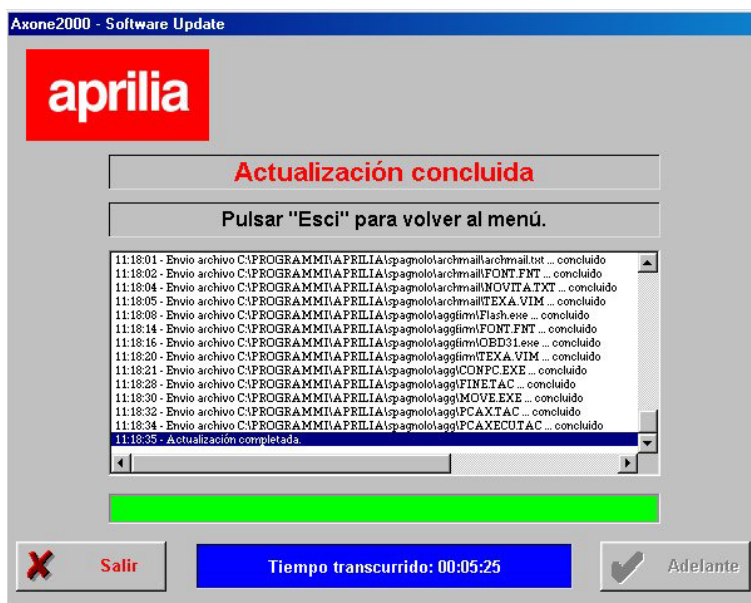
Axone2000 - Software Update

aprilia

Actualización concluida

Pulsar "Esci" para volver al menú.

11:18:01 - Envio archivo C:\PROGRAMMI\APRILIA\spagnolo\archmail\archmail.txt ... concluido
11:18:02 - Envio archivo C:\PROGRAMMI\APRILIA\spagnolo\archmail\FONT.FNT ... concluido
11:18:04 - Envio archivo C:\PROGRAMMI\APRILIA\spagnolo\archmail\NOVITA.TXT ... concluido
11:18:05 - Envio archivo C:\PROGRAMMI\APRILIA\spagnolo\archmail\TEXA.VIM ... concluido
11:18:08 - Envio archivo C:\PROGRAMMI\APRILIA\spagnolo\aggfirm\Flash.exe ... concluido
11:18:14 - Envio archivo C:\PROGRAMMI\APRILIA\spagnolo\aggfirm\FONT.FNT ... concluido
11:18:16 - Envio archivo C:\PROGRAMMI\APRILIA\spagnolo\aggfirm\OBD31.exe ... concluido
11:18:20 - Envio archivo C:\PROGRAMMI\APRILIA\spagnolo\aggfirm\TEXA.VIM ... concluido
11:18:21 - Envio archivo C:\PROGRAMMI\APRILIA\spagnolo\agg\CONPC.EXE ... concluido
11:18:28 - Envio archivo C:\PROGRAMMI\APRILIA\spagnolo\agg\FINE.TAC ... concluido
11:18:30 - Envio archivo C:\PROGRAMMI\APRILIA\spagnolo\agg\MOVE.EXE ... concluido
11:18:32 - Envio archivo C:\PROGRAMMI\APRILIA\spagnolo\agg\PCAX.TAC ... concluido
11:18:34 - Envio archivo C:\PROGRAMMI\APRILIA\spagnolo\agg\PCAXECU.TAC ... concluido
11:18:35 - Actualización completada.

Salir

Tiempo transcurrido: 00:05:25

Adelante